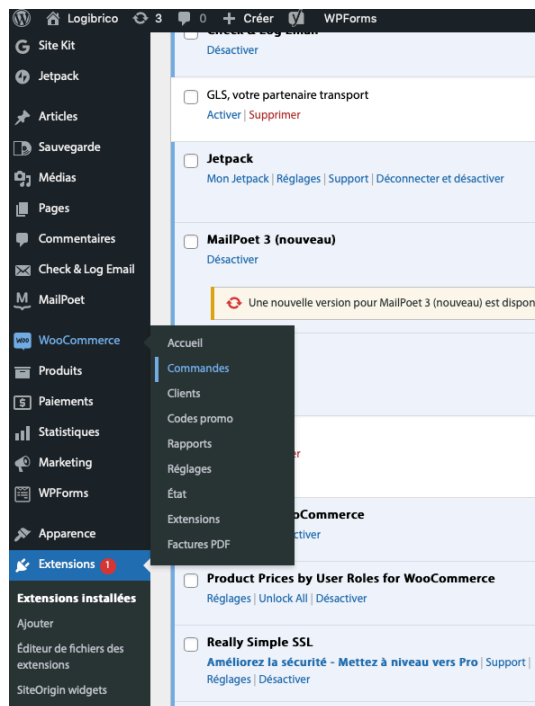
Logibrico 3 0 Créer WPForms

Site Kit
Jetpack
Articles
Sauvegarde
Médias
Pages
Commentaires
Check & Log Email
MailPoet
WooCommerce
Produits
Paiements
Statistiques
Marketing
WPForms
Apparence
Extensions 1
Extensions installées
Ajouter
Éditeur de fichiers des extensions
SiteOrigin widgets

Accueil
Commandes
Clients
Codes promo
Rapports
Réglages
État
Extensions
Factures PDF

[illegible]
Désactiver

GLS, votre partenaire transport
Activer | Supprimer

Jetpack
Mon Jetpack | Réglages | Support | Déconnecter et désactiver

MailPoet 3 (nouveau)
Désactiver

Une nouvelle version pour MailPoet 3 (nouveau) est dispon

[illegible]er

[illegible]oCommerce
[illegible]activer

Product Prices by User Roles for WooCommerce
Réglages | Unlock All | Désactiver

Really Simple SSL
Améliorez la sécurité - Mettez à niveau vers Pro | Support |
Réglages | Désactiver